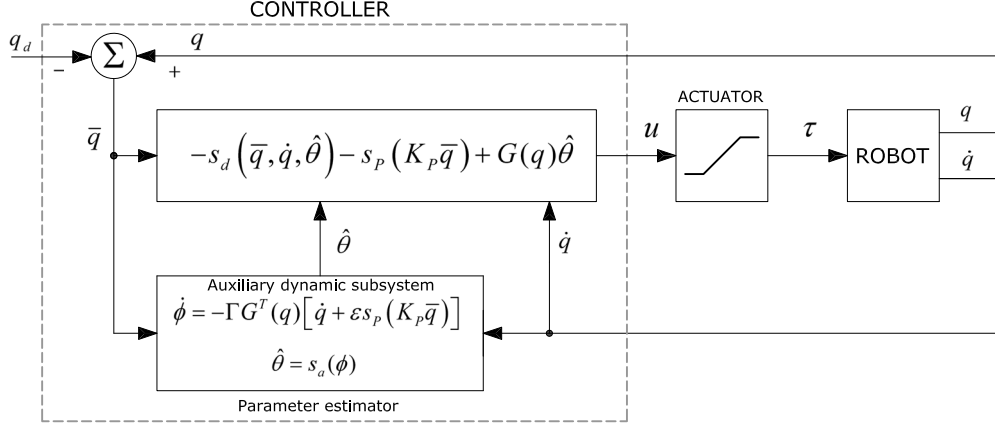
CONTROLLER

$q_d$

$\Sigma$

$-$

$+$

$q$

$\bar{q}$

$-s_d\left(\bar{q}, \dot{q}, \hat{\theta}\right) - s_P\left(K_P\bar{q}\right) + G(q)\hat{\theta}$

$u$

ACTUATOR

$\tau$

ROBOT

$q$

$\dot{q}$

$\hat{\theta}$

$\dot{q}$

Auxiliary dynamic subsystem

$\dot{\phi} = -\Gamma G^T(q)\left[\dot{q} + \varepsilon s_P\left(K_P\bar{q}\right)\right]$

$\hat{\theta} = s_a(\phi)$

Parameter estimator